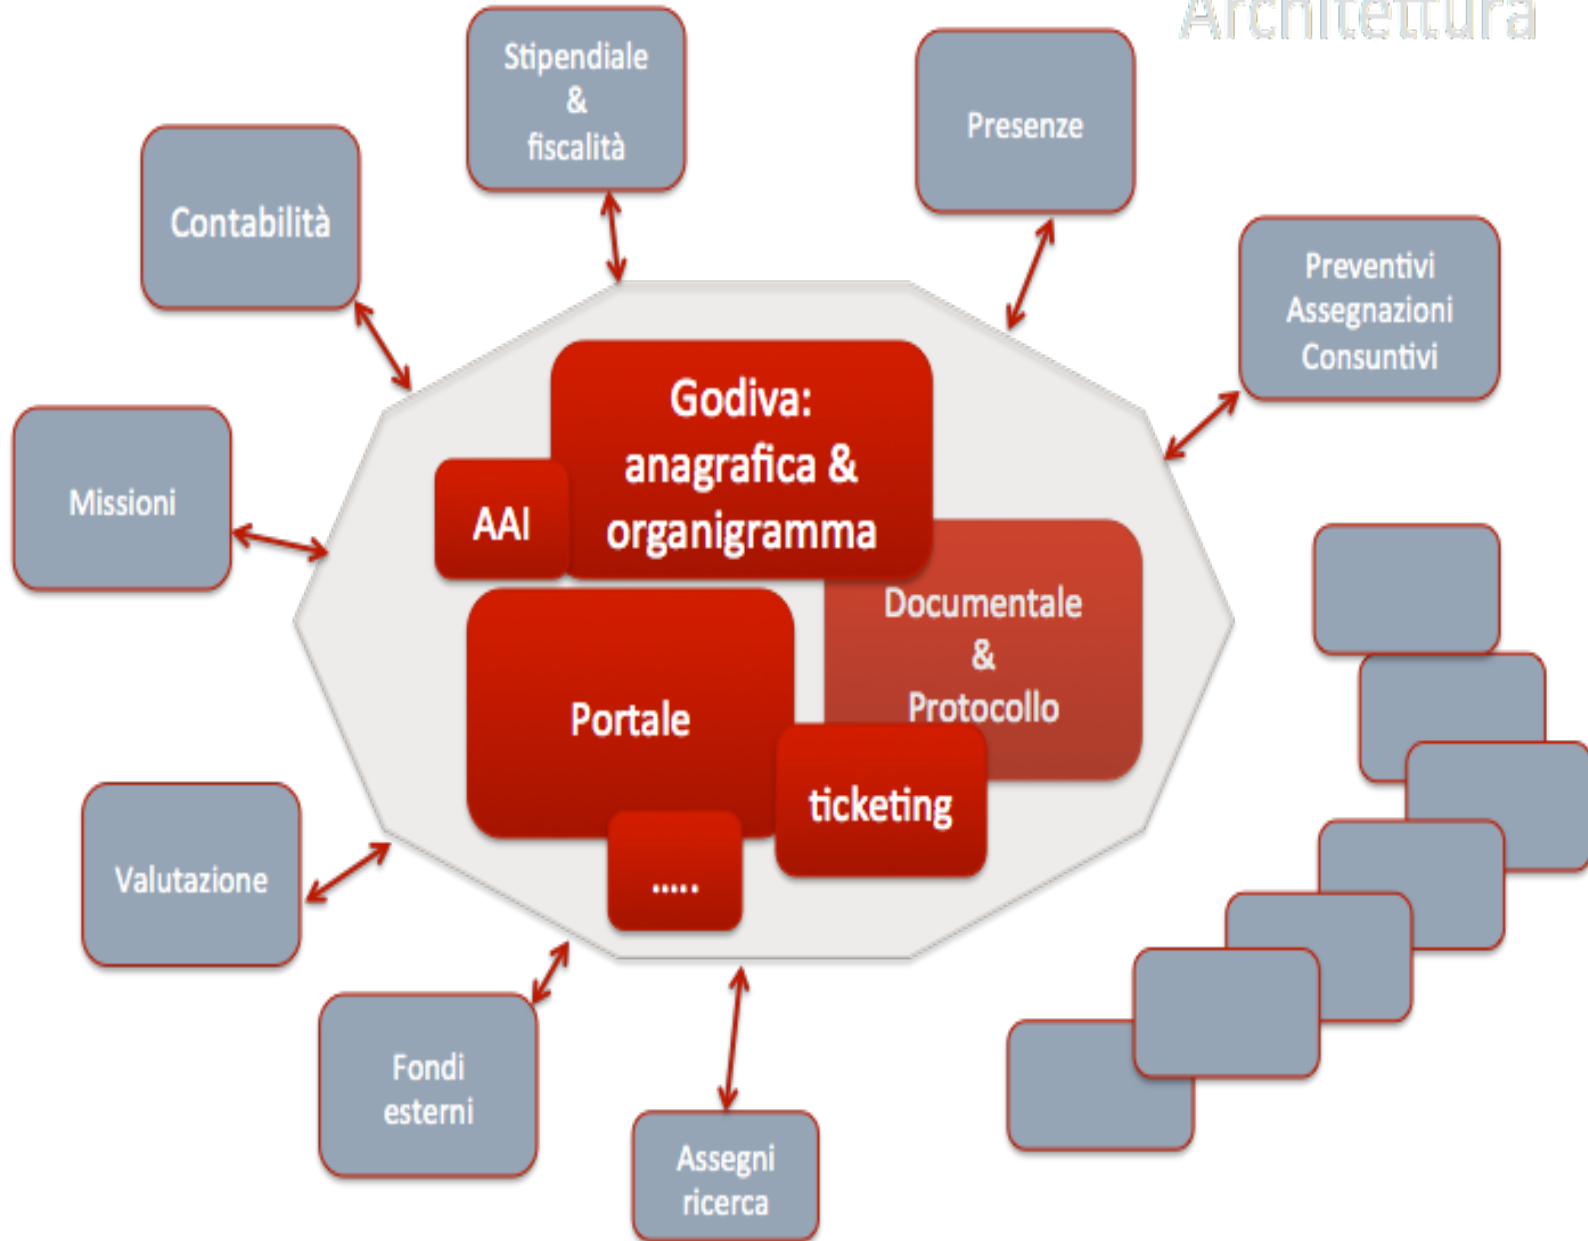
Architettura

Stipendiale & fiscalità

Presenze

Contabilità

Preventivi Assegnazioni Consuntivi

Missioni

Godiva: anagrafica & organigramma

AAI

Documentale & Protocollo

Portale

ticketing

.....

Valutazione

Fondi esterni

Assegni ricerca